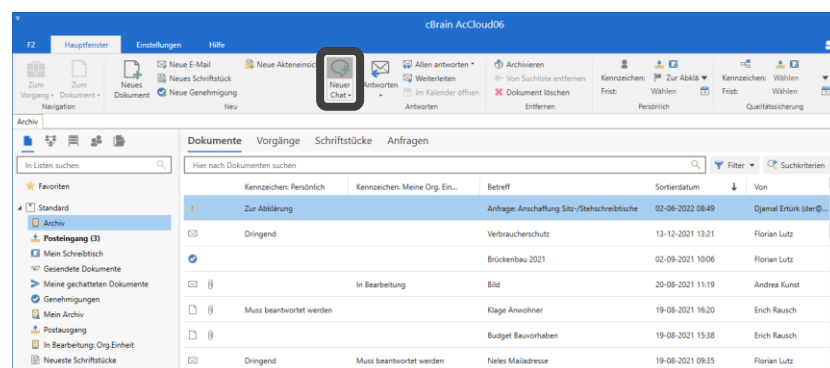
cBrain AcCloud06

F2 Hauptfenster Einstellungen Hilfe

Zum Vorgang · Zum Dokument · Navigation

Neues Dokument · Neue E-Mail · Neues Schriftstück · Neue Genehmigung · Neue Akteneinsic · Neu

Neuer Chat · Antworten · Allen antworten · Weiterleiten · Im Kalender öffnen · Antworten

Archivieren · Von Suchliste entfernen · Dokument löschen · Entfernen

Kennzeichen: Zur Abklä · Frist: Wählen · Persönlich

Kennzeichen: Wählen · Frist: Wählen · Qualitätssicherung

Archiv

In Listen suchen

Favoriten

Standard
Archiv
Posteingang (3)
Mein Schreibtisch
Gesendete Dokumente
Meine gechatteten Dokumente
Genehmigungen
Mein Archiv
Postausgang
In Bearbeitung: Org.Einheit
Neueste Schriftstücke

Dokumente Vorgänge Schriftstücke Anfragen

Hier nach Dokumenten suchen

Filter Suchkriterien

| | Kennzeichen: Persönlich | Kennzeichen: Meine Org. Ein... | Betreff | Sortierdatum | Von |
|---|---|---|---|---|---|
| | Zur Abklärung | | Anfrage: Anschaffung Sitz-/Stehschreibtische | 02-06-2022 08:49 | Djamal Ertürk (der@... |
| | Dringend | | Verbraucherschutz | 13-12-2021 13:21 | Florian Lutz |
| | | | Brückenbau 2021 | 02-09-2021 10:06 | Florian Lutz |
| | | In Bearbeitung | Bild | 20-08-2021 11:19 | Andrea Kunst |
| | Muss beantwortet werden | | Klage Anwohner | 19-08-2021 16:20 | Erich Rausch |
| | | | Budget Bauvorhaben | 19-08-2021 15:38 | Erich Rausch |
| | Dringend | Muss beantwortet werden | Neles Mailadresse | 19-08-2021 09:35 | Florian Lutz |